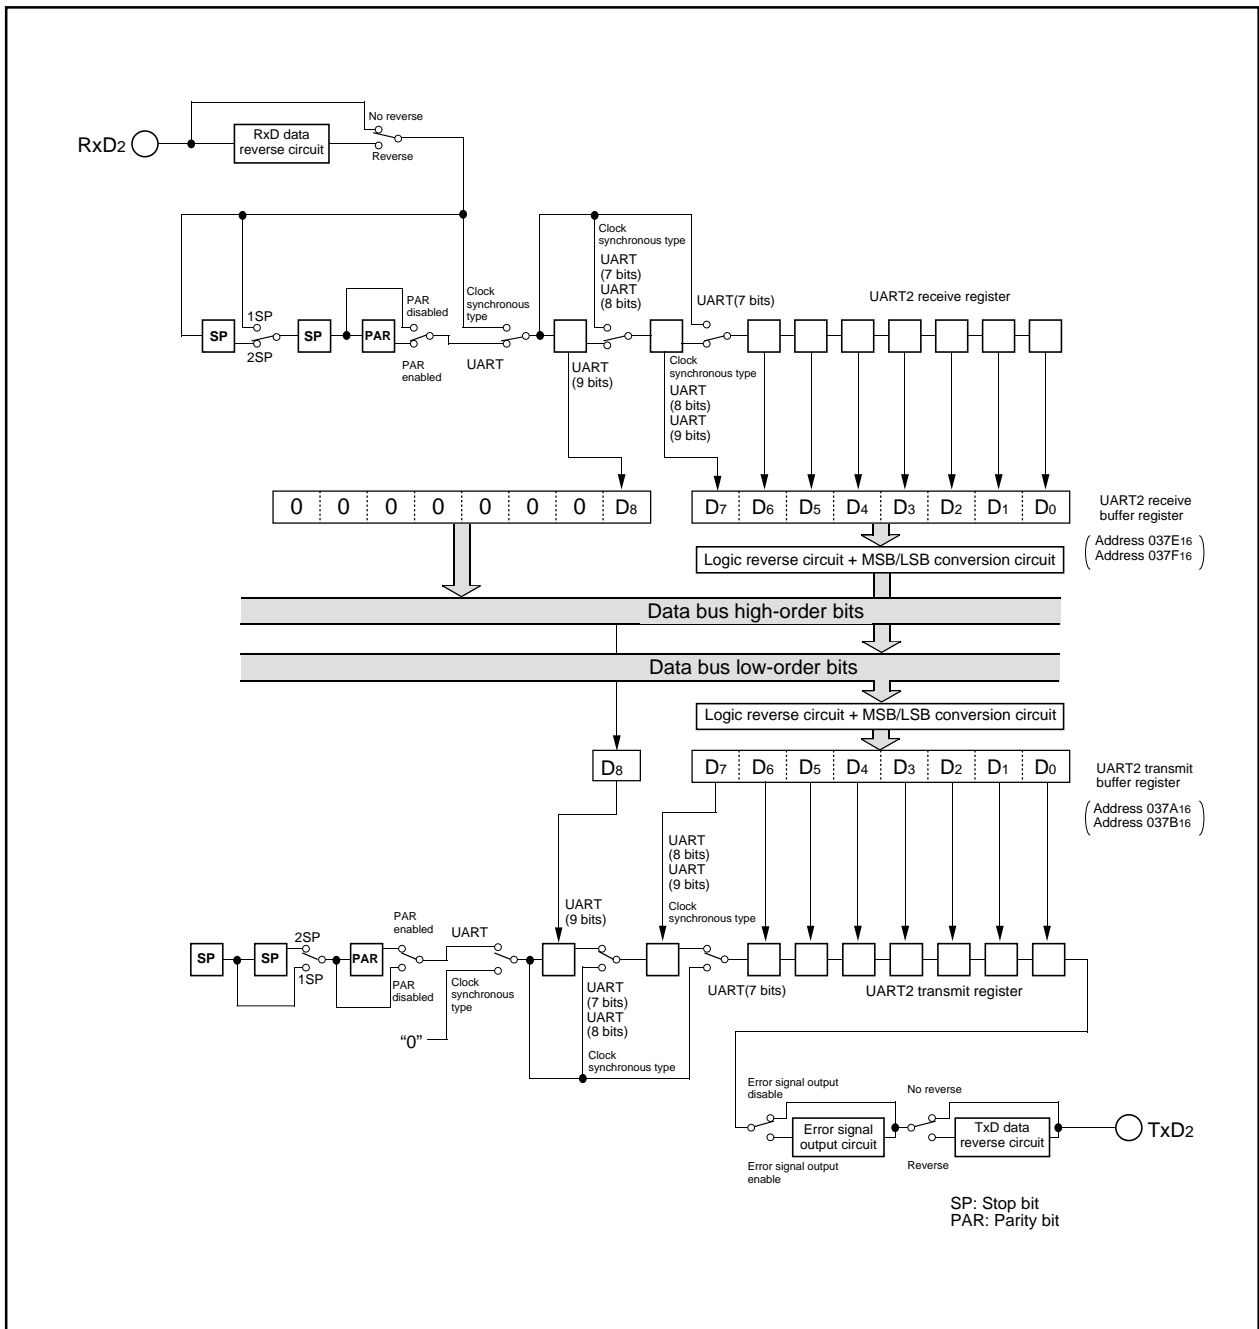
RxD2

RxD data reverse circuit

No reverse

Reverse

Clock synchronous type

UART (7 bits)
UART (8 bits)

UART(7 bits)

UART2 receive register

1SP

SP

SP

PAR

2SP

PAR disabled

PAR enabled

Clock synchronous type

UART

UART (9 bits)

Clock synchronous type
UART (8 bits)
UART (9 bits)

| 0 | 0 | 0 | 0 | 0 | 0 | 0 | D8 |
|---|---|---|---|---|---|---|---|

| D7 | D6 | D5 | D4 | D3 | D2 | D1 | D0 |
|---|---|---|---|---|---|---|---|

UART2 receive buffer register

(Address 037E16
Address 037F16)

Logic reverse circuit + MSB/LSB conversion circuit

Data bus high-order bits

Data bus low-order bits

Logic reverse circuit + MSB/LSB conversion circuit

D8

| D7 | D6 | D5 | D4 | D3 | D2 | D1 | D0 |
|---|---|---|---|---|---|---|---|

UART2 transmit buffer register

(Address 037A16
Address 037B16)

UART (8 bits)
UART (9 bits)

Clock synchronous type

UART (9 bits)

SP

SP

2SP

1SP

PAR

PAR enabled

PAR disabled

UART

Clock synchronous type

"0"

UART (7 bits)
UART (8 bits)

Clock synchronous type

UART(7 bits)

UART2 transmit register

Error signal output disable

Error signal output circuit

Error signal output enable

No reverse

TxD data reverse circuit

Reverse

TxD2

SP: Stop bit
PAR: Parity bit